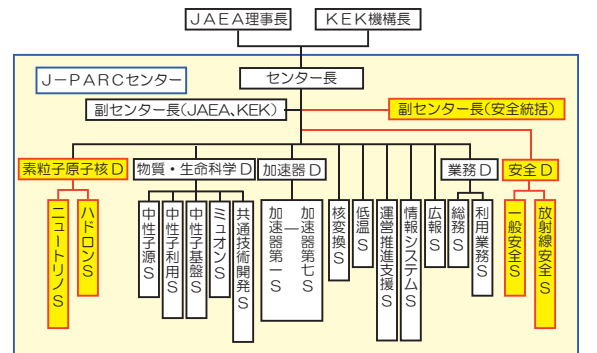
JAEA理事長

KEK機構長

J－PARCセンター

センター長

副センター長（JAEA、KEK）

副センター長（安全統括）

素粒子原子核D

物質・生命科学D

加速器D

業務D

安全D

ニュートリノS

ハドロンS

中性子源S

中性子利用S

中性子基盤S

ミュオンS

共通技術開発S

加速器第一S

加速器第七S

核変換S

低温S

運営推進支援S

情報システムS

広報S

総務S

利用業務S

一般安全S

放射線安全S